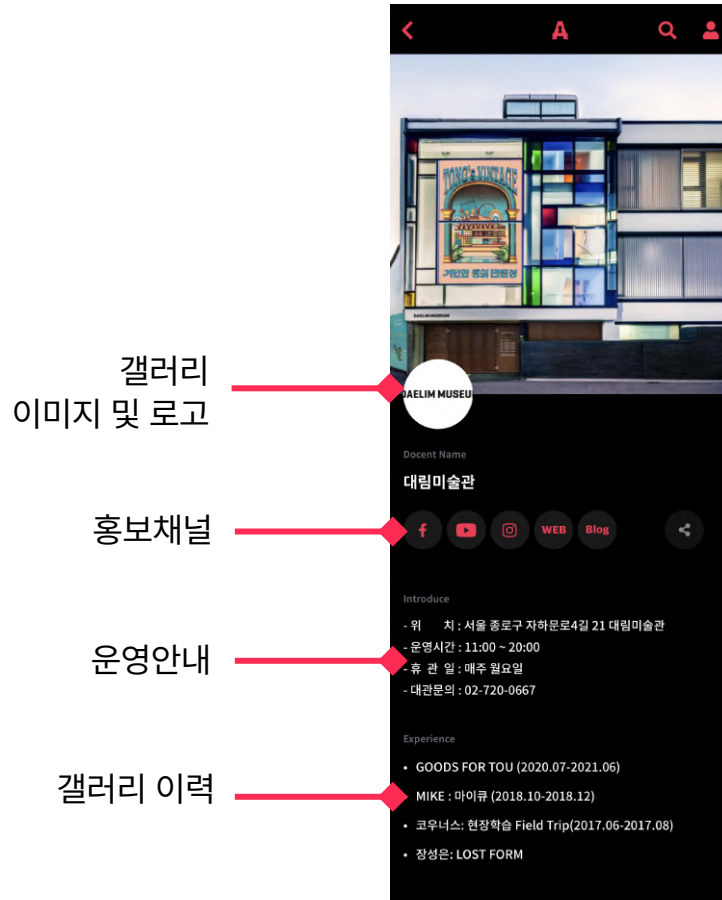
A

TONG's VINTAGE
가인의 통의 빈티지

DAELIM MUSEUM

갤러리
이미지 및 로고

DAELIM MUSEU

Docent Name

대림미술관

홍보채널

WEB Blog

Introduce

- 위 치 : 서울 종로구 자하문로4길 21 대림미술관
- 운영시간 : 11:00 ~ 20:00
- 휴 관 일 : 매주 월요일
- 대관문의 : 02-720-0667

운영안내

Experience

• GOODS FOR TOU (2020.07-2021.06)
• MIKE : 마이큐 (2018.10-2018.12)
• 코우너스: 현장학습 Field Trip(2017.06-2017.08)
• 장성은: LOST FORM

갤러리 이력